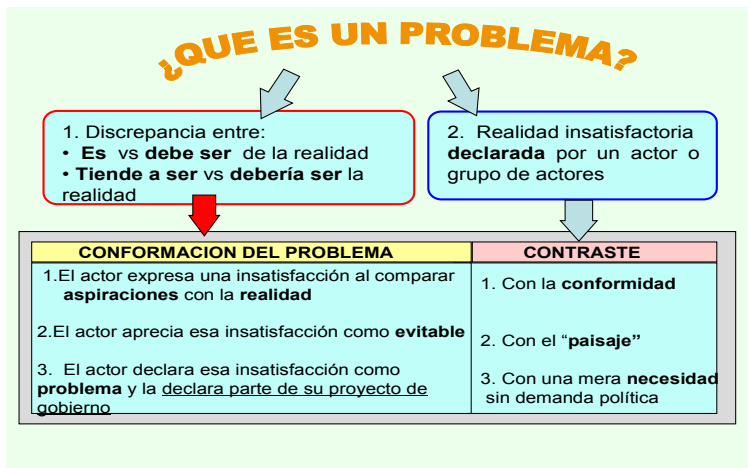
¿QUE ES UN PROBLEMA?

1. Discrepancia entre:
• **Es** vs **debe ser** de la realidad
• **Tiende a ser** vs **debería ser** la realidad

2. Realidad insatisfactoria **declarada** por un actor o grupo de actores

| CONFORMACION DEL PROBLEMA | CONTRASTE |
|---|---|
| 1.El actor expresa una insatisfacción al comparar **aspiraciones** con la **realidad** | 1. Con la **conformidad** |
| 2.El actor aprecia esa insatisfacción como **evitable** | 2. Con el "**paisaje"** |
| 3. El actor declara esa insatisfacción como **problema** y la declara parte de su proyecto de gobierno | 3. Con una mera **necesidad** sin demanda política |